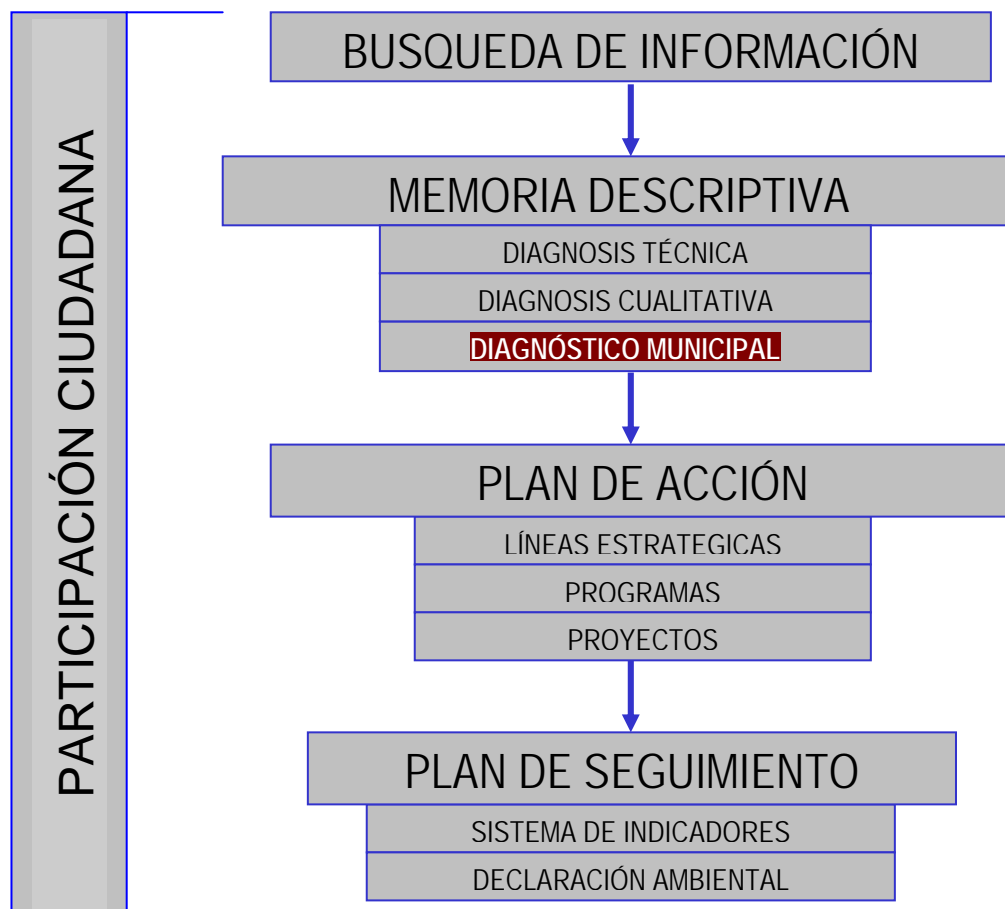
PARTICIPACIÓN CIUDADANA

BUSQUEDA DE INFORMACIÓN

MEMORIA DESCRIPTIVA

DIAGNOSIS TÉCNICA

DIAGNOSIS CUALITATIVA

DIAGNÓSTICO MUNICIPAL

PLAN DE ACCIÓN

LÍNEAS ESTRATEGICAS

PROGRAMAS

PROYECTOS

PLAN DE SEGUIMIENTO

SISTEMA DE INDICADORES

DECLARACIÓN AMBIENTAL